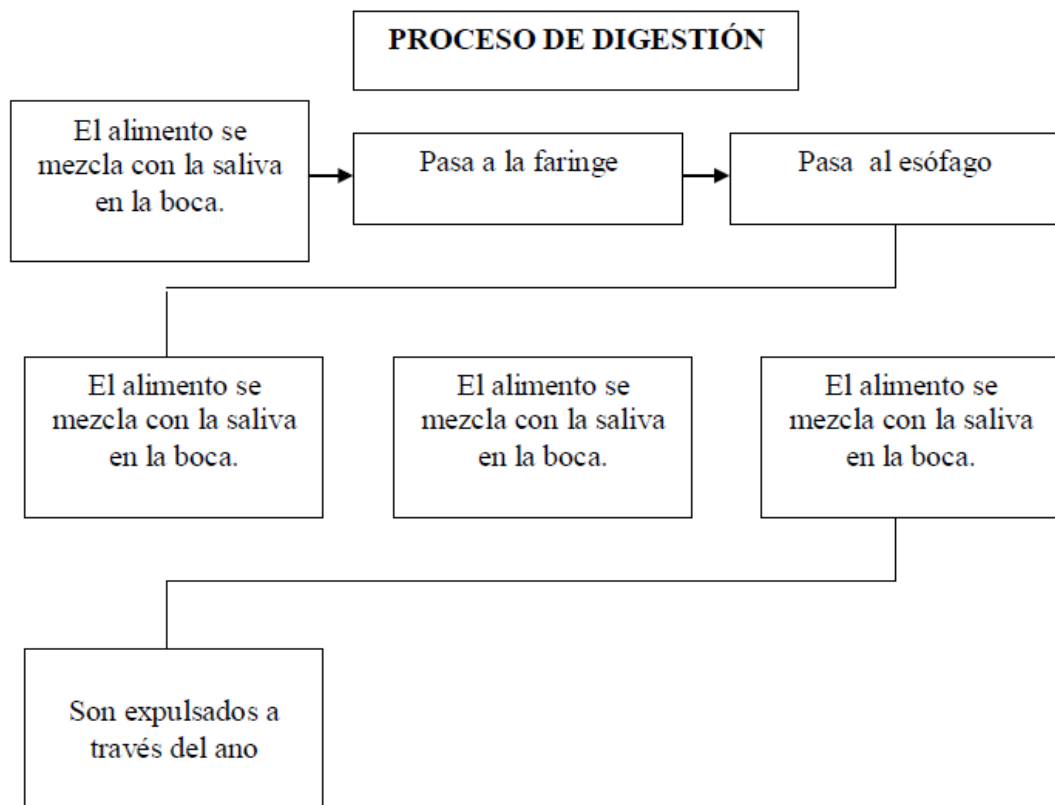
PROCESO DE DIGESTIÓN

El alimento se mezcla con la saliva en la boca.

Pasa a la faringe

Pasa al esófago

El alimento se mezcla con la saliva en la boca.

El alimento se mezcla con la saliva en la boca.

El alimento se mezcla con la saliva en la boca.

Son expulsados a través del ano